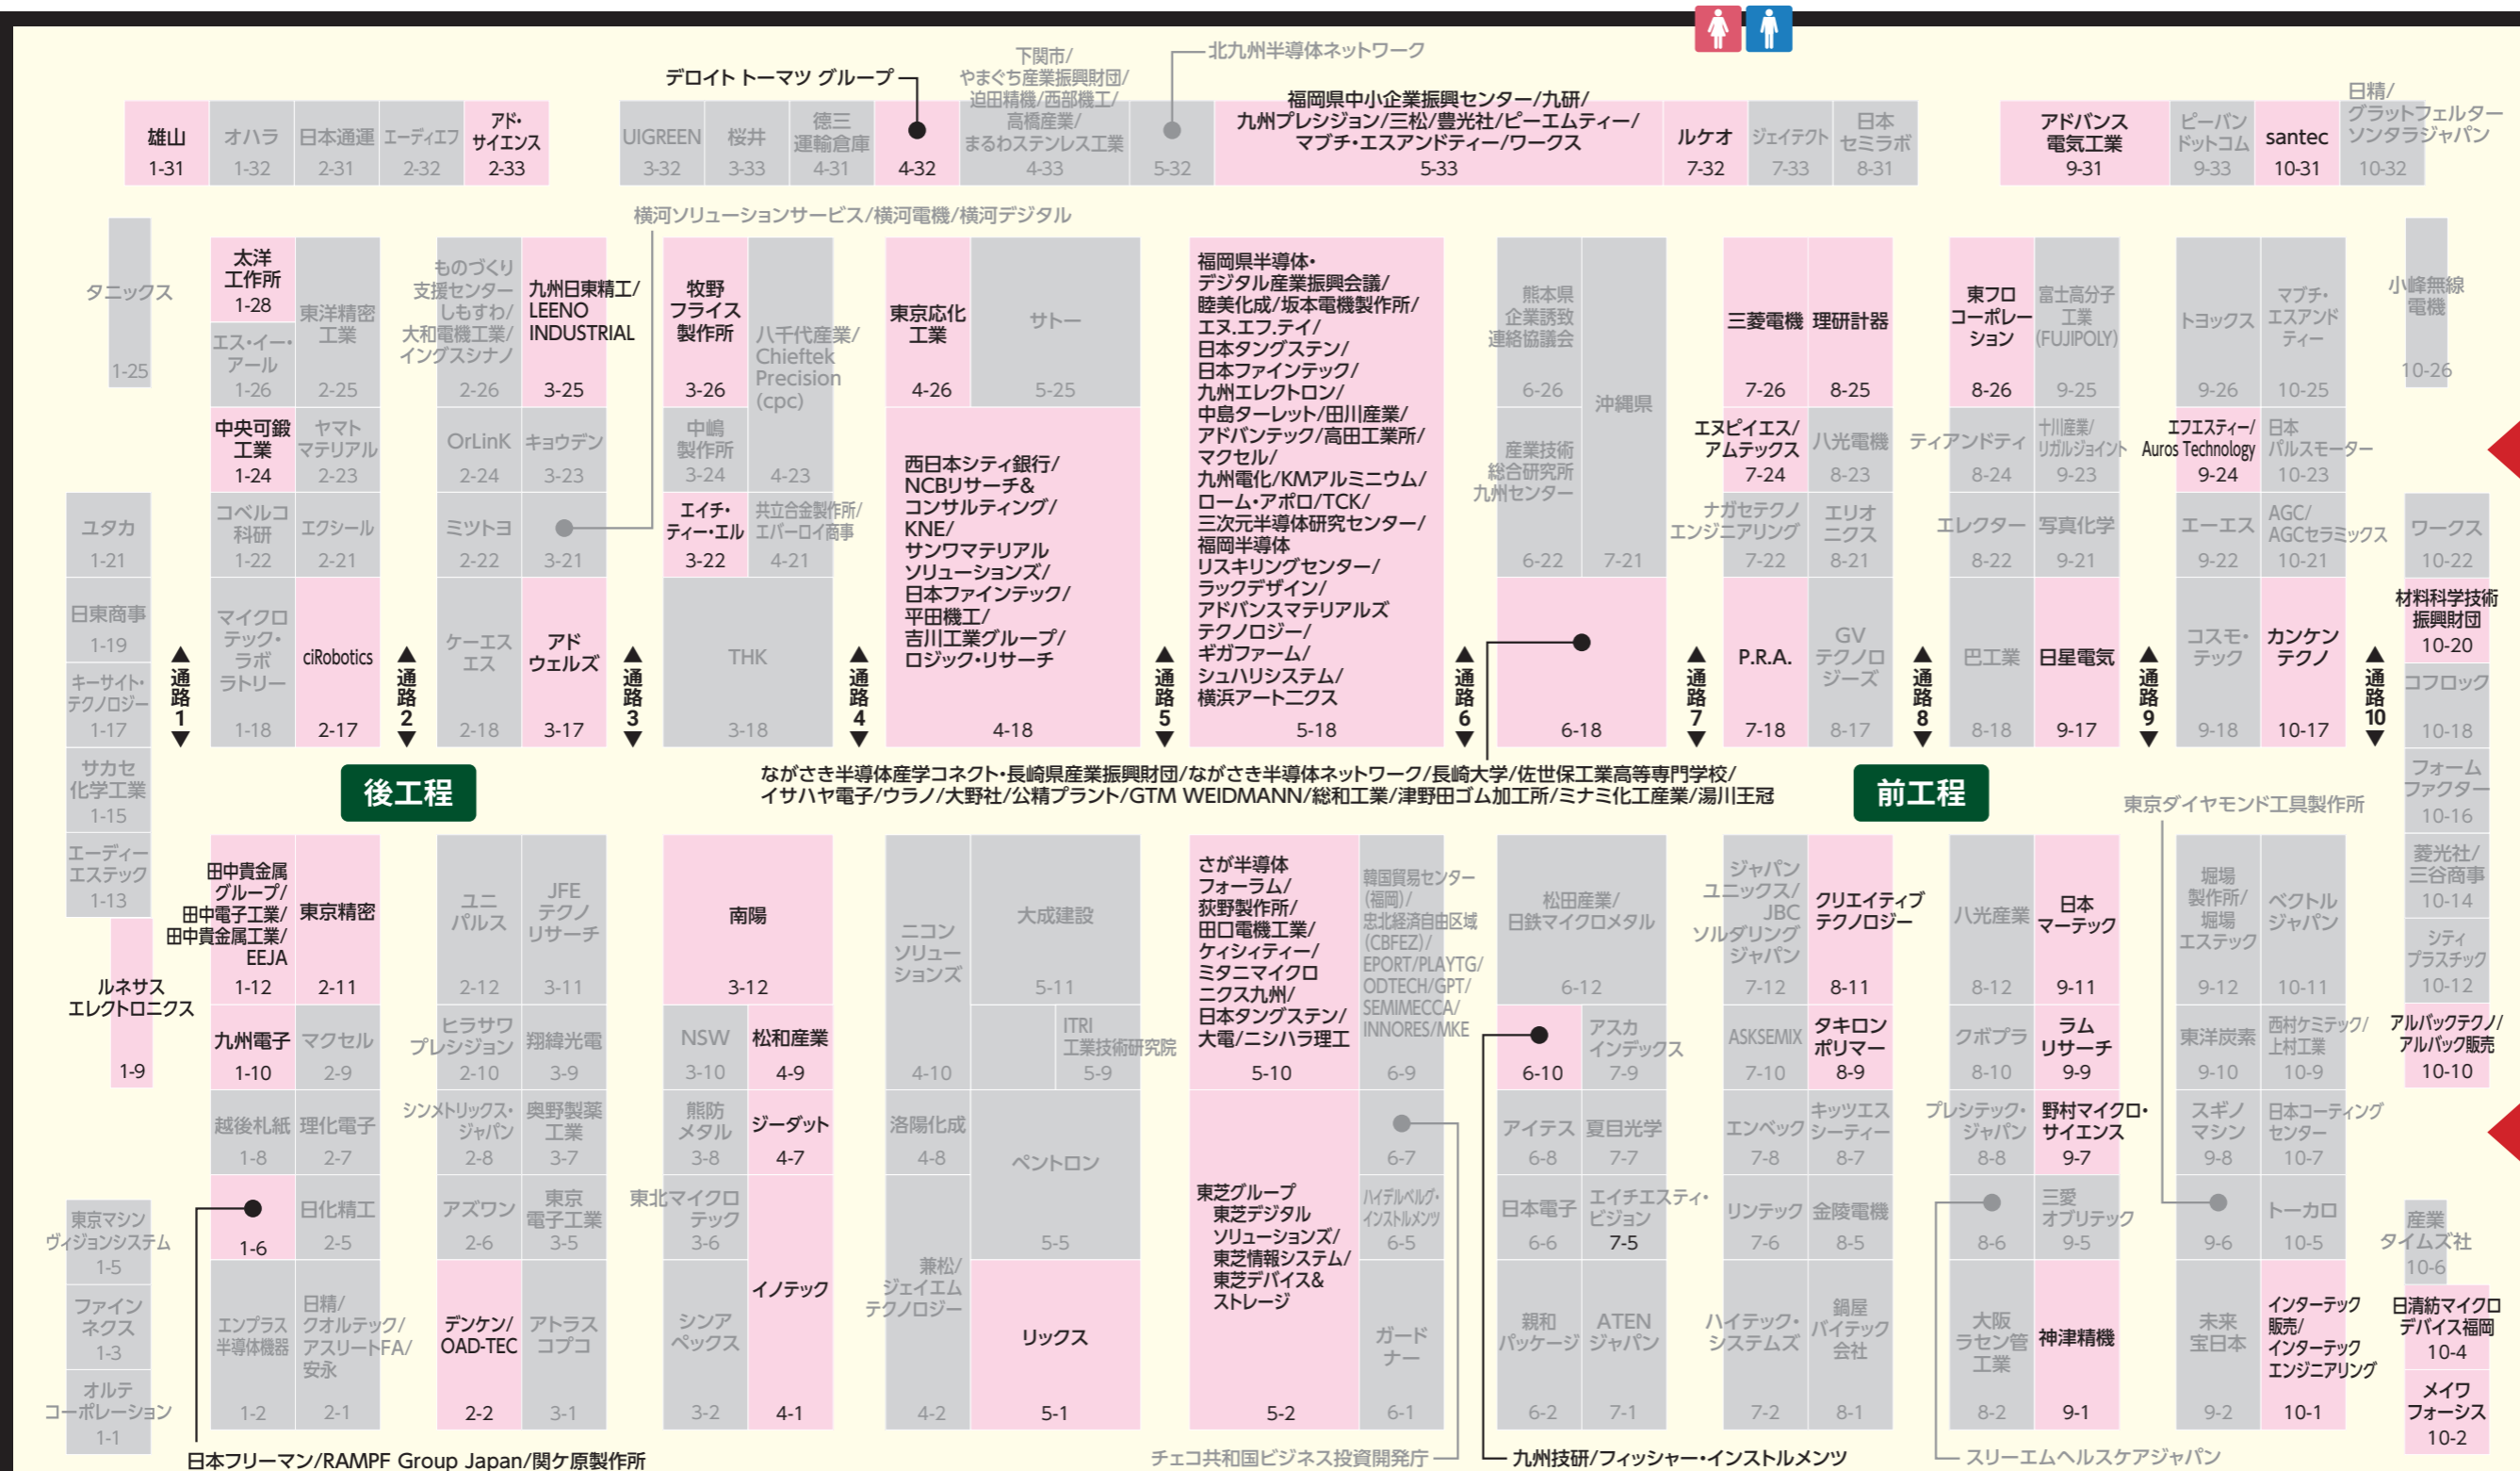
デロイト トーマツ グループ
下関市/やまぐち産業振興財団/迫田精機/西部機工/高橋産業/まるわステンレス工業
北九州半導体ネットワーク

雄山 1-31
オハラ 1-32
日本通運 2-31
エーディエフ 2-32
アド・サイエンス 2-33
UIGREEN 3-32
桜井 3-33
徳三運輸倉庫 4-31
4-32
4-33
5-32
福岡県中小企業振興センター/九研/九州プレシジョン/三松/豊光社/ピーエムティー/マプチ・エスアンドティー/ワークス 5-33
ルケオ 7-32
ジェイテクト 7-33
日本セミラボ 8-31
アドバンス電気工業 9-31
ピーバンドットコム 9-33
santec 10-31
日精/グラットフェルター ソンタラジャパン 10-32

横河ソリューションサービス/横河電機/横河デジタル

タニックス 1-25
太洋工作所 1-28
東洋精密工業 2-25
エス・イー・アール 1-26
ものづくり支援センターしもすわ/大和電機工業/イングスシナノ 2-26
九州日東精工/LEENO INDUSTRIAL 3-25
牧野フライス製作所 3-26
八千代産業/Chieftek Precision (cpc)
東京応化工業 4-26
サトー 5-25
福岡県半導体・デジタル産業振興会議/睦美化成/坂本電機製作所/エヌ.エフ.ティ/日本タングステン/日本ファインテック/九州エレクトロン/中島ターレット/田川産業/アドバンテック/高田工業所/マクセル/九州電化/KMアルミニウム/ローム・アポロ/TCK/三次元半導体研究センター/福岡半導体リスキリングセンター/ラックデザイン/アドバンスマテリアルズテクノロジー/ギガファーム/シュハリシステム/横浜アートニクス 5-18
熊本県企業誘致連絡協議会 6-26
沖縄県
三菱電機 7-26
理研計器 8-25
東フロコーポレーション 8-26
富士高分子工業(FUJIPOLY) 9-25
トヨックス 9-26
マブチ・エスアンドティー 10-25
小峰無線電機 10-26
中央可鍛工業 1-24
ヤマトマテリアル 2-23
OrLinK 2-24
キョウデン 3-23
中嶋製作所 3-24
4-23
西日本シティ銀行/NCBリサーチ&コンサルティング/KNE/サンワマテリアルソリューションズ/日本ファインテック/平田機工/吉川工業グループ/ロジック・リサーチ 4-18
産業技術総合研究所九州センター
エヌピイエス/アムテックス 7-24
八光電機 8-23
ティアンドティ 8-24
十川産業/リガルジョイント 9-23
エフエスティー/Auros Technology 9-24
日本パルスモーター 10-23
ユタカ 1-21
コベルコ科研 1-22
エクシール 2-21
ミツトヨ 2-22
3-21
エイチ・ティー・エル 3-22
共立合金製作所/エバーロイ商事 4-21
6-22
7-21
ナガセテクノエンジニアリング 7-22
エリオニクス 8-21
エレクター 8-22
写真化学 9-21
エーエス 9-22
AGC/AGCセラミックス 10-21
ワークス 10-22
日東商事 1-19
マイクロテック・ラボラトリー 1-18
ciRobotics 2-17
ケーエスエス 2-18
アドウェルズ 3-17
THK 3-18
6-18
P.R.A. 7-18
GVテクノロジーズ 8-17
巴工業 8-18
日星電気 9-17
コスモ・テック 9-18
カンケンテクノ 10-17
材料科学技術振興財団 10-20
コフロック 10-18
キーサイト・テクノロジー 1-17
通路1 通路2 通路3 通路4 通路5 通路6 通路7 通路8 通路9 通路10
サカセ化学工業 1-15
後工程
ながさき半導体産学コネクト・長崎県産業振興財団/ながさき半導体ネットワーク/長崎大学/佐世保工業高等専門学校/イサハヤ電子/ウラノ/大野社/公精プラント/GTM WEIDMANN/総和工業/津野田ゴム加工所/ミナミ化工産業/湯川王冠
前工程
東京ダイヤモンド工具製作所
フォームファクター 10-16
エーディーエステック 1-13
田中貴金属グループ/田中電子工業/田中貴金属工業/EEJA 1-12
東京精密 2-11
ユニパルス 2-12
JFEテクノリサーチ 3-11
南陽 3-12
ニコンソリューションズ 4-10
大成建設 5-11
さが半導体フォーラム/荻野製作所/田口電機工業/ケィシィティー/ミタニマイクロニクス九州/日本タングステン/大電/ニシハラ理工 5-10
韓国貿易センター(福岡)/忠北経済自由区域(CBFEZ)/EPORT/PLAYTG/ODTECH/GPT/SEMIMECCA/INNORES/MKE 6-9
松田産業/日鉄マイクロメタル 6-12
ジャパンユニックス/JBCソルダリングジャパン 7-12
クリエイティブテクノロジー 8-11
八光産業 8-12
日本マーテック 9-11
堀場製作所/堀場エステック 9-12
ベクトルジャパン 10-11
菱光社/三谷商事 10-14
シティプラスチック 10-12
ルネサスエレクトロニクス 1-9
九州電子 1-10
マクセル 2-9
ヒラサワプレシジョン 2-10
翔緯光電 3-9
NSW 3-10
松和産業 4-9
ITRI工業技術研究院 5-9
6-10
アスカインデックス 7-9
ASKSEMIX 7-10
タキロンポリマー 8-9
クボプラ 8-10
ラムリサーチ 9-9
東洋炭素 9-10
西村ケミテック/上村工業 10-9
アルバックテクノ/アルバック販売 10-10
越後札紙 1-8
理化電子 2-7
シンメトリックス・ジャパン 2-8
奥野製薬工業 3-7
熊防メタル 3-8
ジーダット 4-7
洛陽化成 4-8
ペントロン
6-7
アイテス 6-8
夏目光学 7-7
エンベック 7-8
キッツエスシーティー 8-7
プレシテック・ジャパン 8-8
野村マイクロ・サイエンス 9-7
スギノマシン 9-8
日本コーティングセンター 10-7
東京マシンヴィジョンシステム 1-5
1-6
日化精工 2-5
アズワン 2-6
東京電子工業 3-5
東北マイクロテック 3-6
5-5
ハイデルベルグ・インストルメンツ 6-5
日本電子 6-6
エイチエスティ・ビジョン 7-5
リンテック 7-6
金陵電機 8-5
8-6
三菱オプリテック 9-5
9-6
トーカロ 10-5
産業タイムズ社 10-6
ファインネクス 1-3
エンプラス半導体機器 1-2
日精/クオルテック/アスリートFA/安永 2-1
デンケン/OAD-TEC 2-2
アトラスコプコ 3-1
シンアペックス 3-2
イノテック 4-1
兼松/ジェイエムテクノロジー 4-2
リックス 5-1
東芝グループ 東芝デジタルソリューションズ/東芝情報システム/東芝デバイス&ストレージ 5-2
ガードナー 6-1
親和パッケージ 6-2
ATENジャパン 7-1
ハイテック・システムズ 7-2
鍋屋バイテック会社 8-1
大阪ラセン管工業 8-2
神津精機 9-1
未来宝日本 9-2
インターテック販売/インターテックエンジニアリング 10-1
日清紡マイクロデバイス福岡 10-4
メイワフォーシス 10-2
オルテコーポレーション 1-1
日本フリーマン/RAMPF Group Japan/関ケ原製作所
チェコ共和国ビジネス投資開発庁
九州技研/フィッシャー・インストルメンツ
スリーエムヘルスケアジャパン